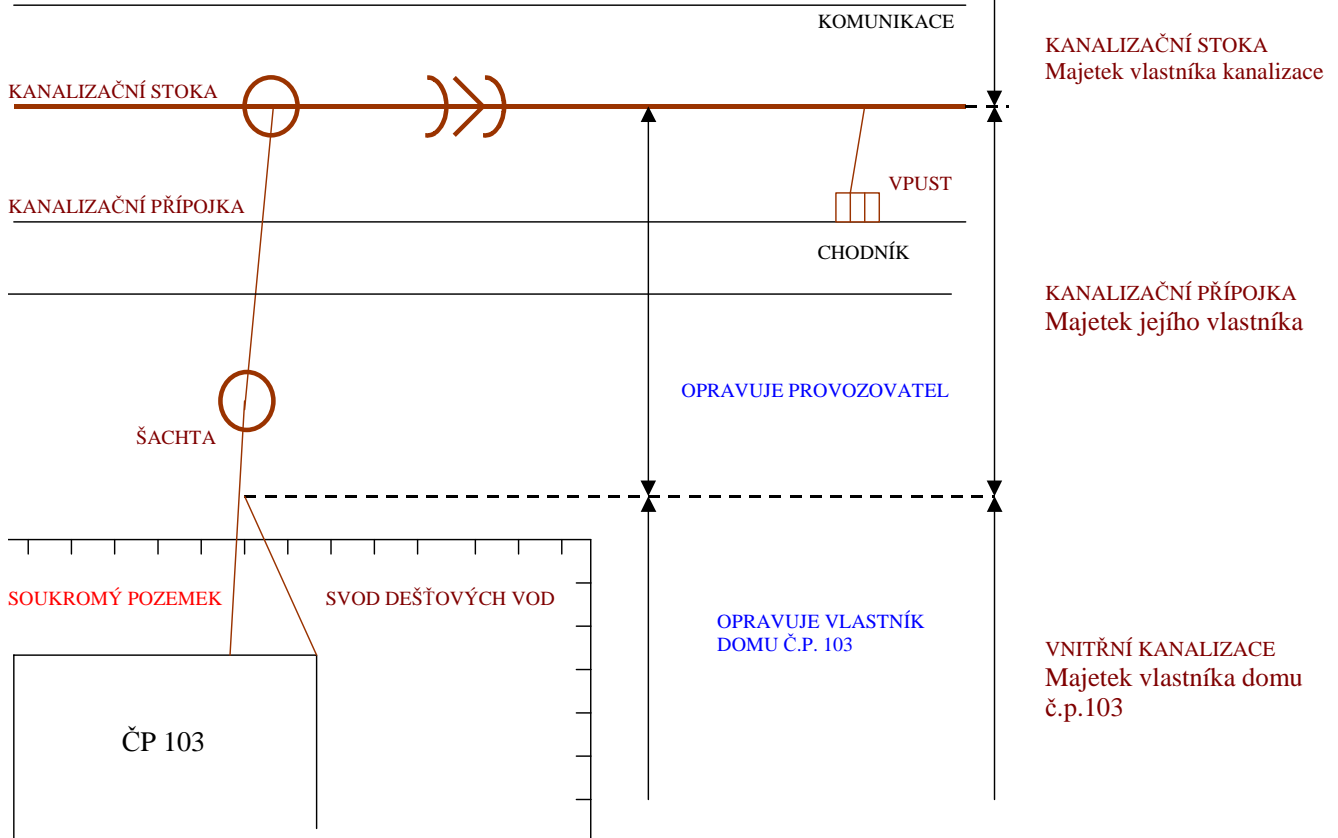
KOMUNIKACE

KANALIZAČNÍ STOKA

KANALIZAČNÍ STOKA
Majetek vlastníka kanalizace

VPUST

KANALIZAČNÍ PŘÍPOJKA

CHODNÍK

KANALIZAČNÍ PŘÍPOJKA
Majetek jejího vlastníka

OPRAVUJE PROVOZOVATEL

ŠACHTA

SOUKROMÝ POZEMEK

SVOD DEŠŤOVÝCH VOD

OPRAVUJE VLASTNÍK DOMU Č.P. 103

VNITŘNÍ KANALIZACE
Majetek vlastníka domu č.p.103

ČP 103